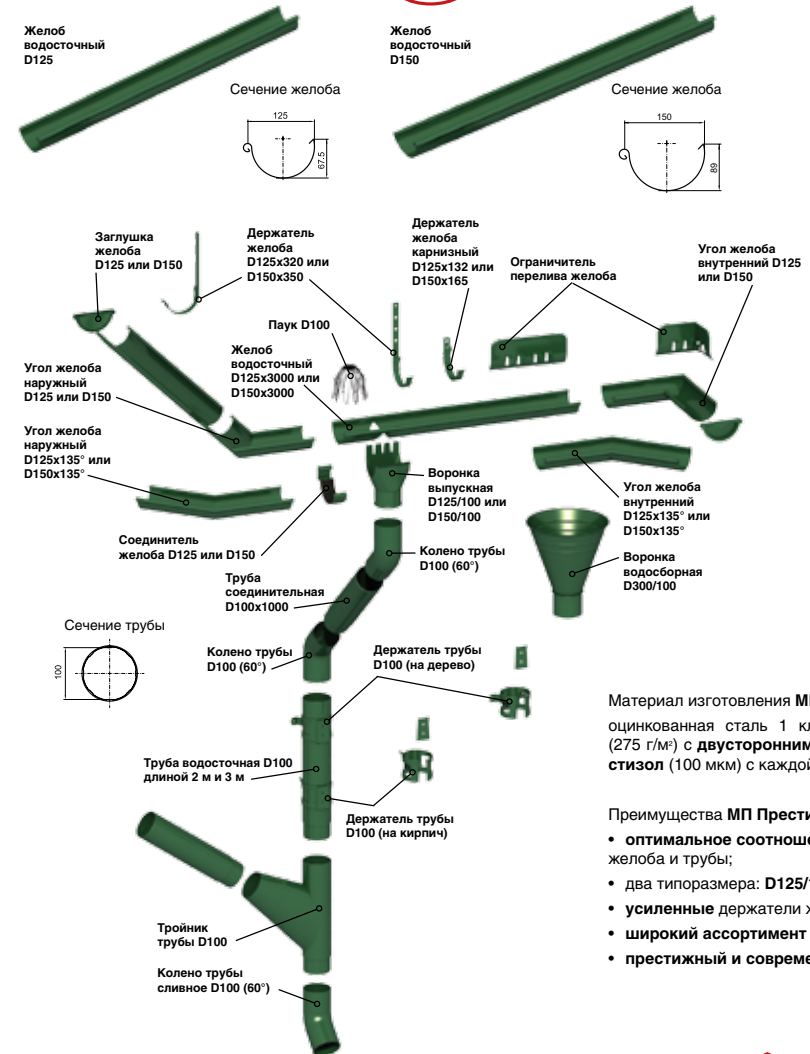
Желоб водосточный D125

Сечение желоба

125

67,5

Желоб водосточный D150

Сечение желоба

150

89

Заглушка желоба D125 или D150

Держатель желоба D125x320 или D150x350

Держатель желоба карнизный D125x132 или D150x165

Ограничитель перелива желоба

Угол желоба внутренний D125 или D150

Паук D100

Желоб водосточный D125x3000 или D150x3000

Угол желоба наружный D125 или D150

Угол желоба наружный D125x135° или D150x135°

Воронка выпускная D125/100 или D150/100

Угол желоба внутренний D125x135° или D150x135°

Соединитель желоба D125 или D150

Колено трубы D100 (60°)

Труба соединительная D100x1000

Воронка водосборная D300/100

Сечение трубы

100

Колено трубы D100 (60°)

Держатель трубы D100 (на дерево)

Труба водосточная D100 длиной 2 м и 3 м

Держатель трубы D100 (на кирпич)

Тройник трубы D100

Колено трубы сливное D100 (60°)

Материал изготовления МП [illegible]
оцинкованная сталь 1 кл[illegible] (275 г/м²) с двусторонним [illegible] стизол (100 мкм) с каждой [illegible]

Преимущества МП Прести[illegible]
• оптимальное соотноше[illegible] желоба и трубы;
• два типоразмера: D125/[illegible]
• усиленные держатели ж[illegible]
• широкий ассортимент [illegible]
• престижный и совреме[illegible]